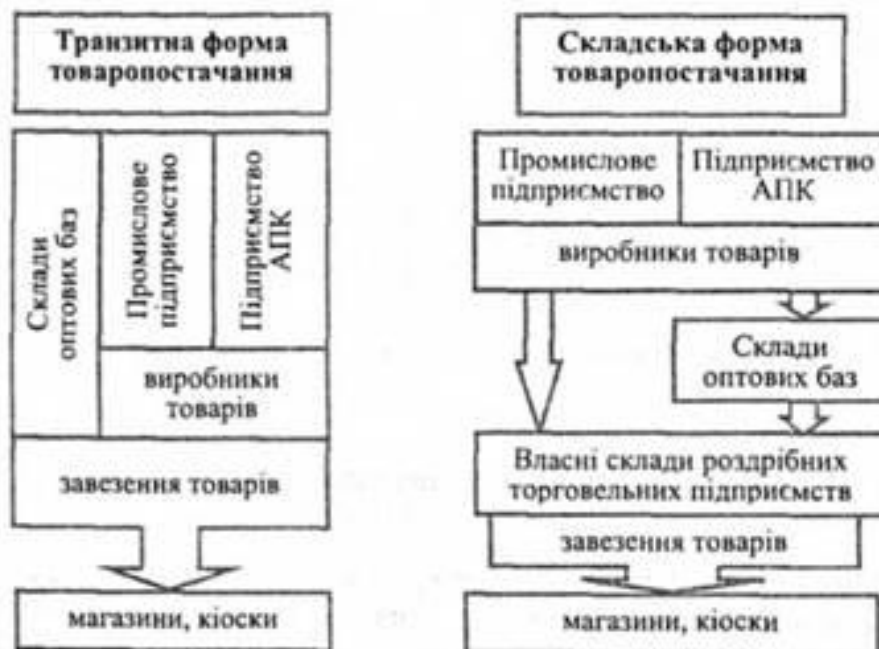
Транзитна форма товаропостачання

Склади оптових баз

Промислове підприємство

Підприємство АПК

виробники товарів

завезення товарів

магазини, кіоски

Складська форма товаропостачання

Промислове підприємство

Підприємство АПК

виробники товарів

Склади оптових баз

Власні склади роздрібних торговельних підприємств

завезення товарів

магазини, кіоски